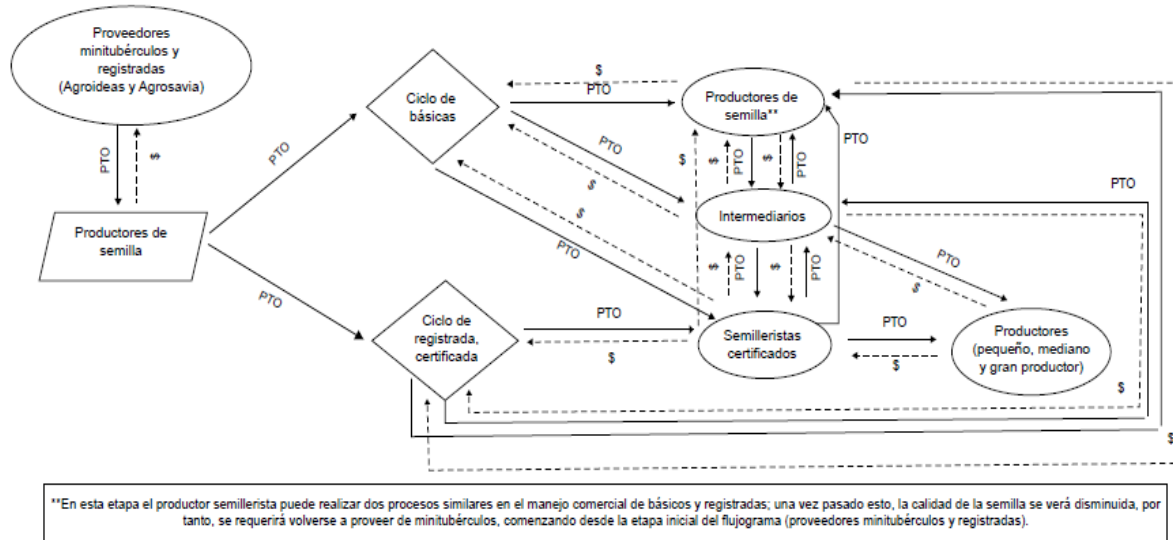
Proveedores minitubérculos y registradas (Agroideas y Agrosavia)

PTO
$

Productores de semilla

PTO

PTO

Ciclo de básicas

$
PTO

Productores de semilla**

PTO
$
$
PTO
$
PTO

$
$

PTO

Intermediarios

PTO

$
PTO
$
PTO

PTO
$

Ciclo de registrada, certificada

PTO
$

Semilleristas certificados

PTO
$

Productores (pequeño, mediano y gran productor)

$

$

**En esta etapa el productor semillerista puede realizar dos procesos similares en el manejo comercial de básicos y registradas; una vez pasado esto, la calidad de la semilla se verá disminuida, por tanto, se requerirá volverse a proveer de minitubérculos, comenzando desde la etapa inicial del flujograma (proveedores minitubérculos y registradas).